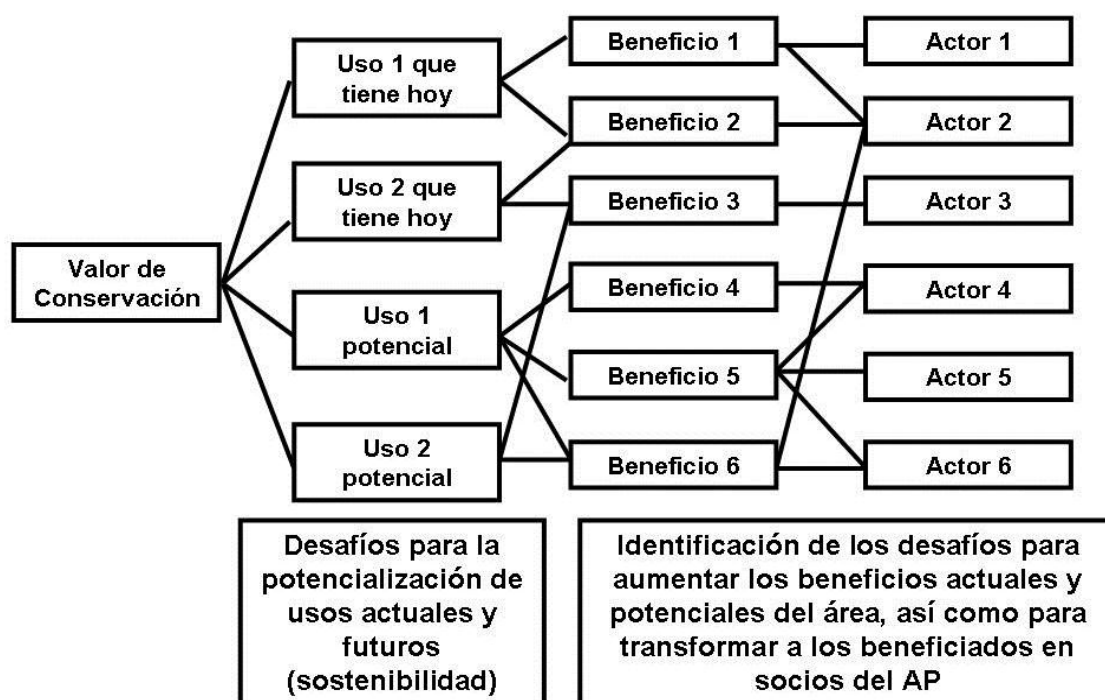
Valor de Conservación

Uso 1 que tiene hoy

Uso 2 que tiene hoy

Uso 1 potencial

Uso 2 potencial

Beneficio 1

Beneficio 2

Beneficio 3

Beneficio 4

Beneficio 5

Beneficio 6

Actor 1

Actor 2

Actor 3

Actor 4

Actor 5

Actor 6

Desafíos para la potencialización de usos actuales y futuros (sostenibilidad)

Identificación de los desafíos para aumentar los beneficios actuales y potenciales del área, así como para transformar a los beneficiados en socios del AP